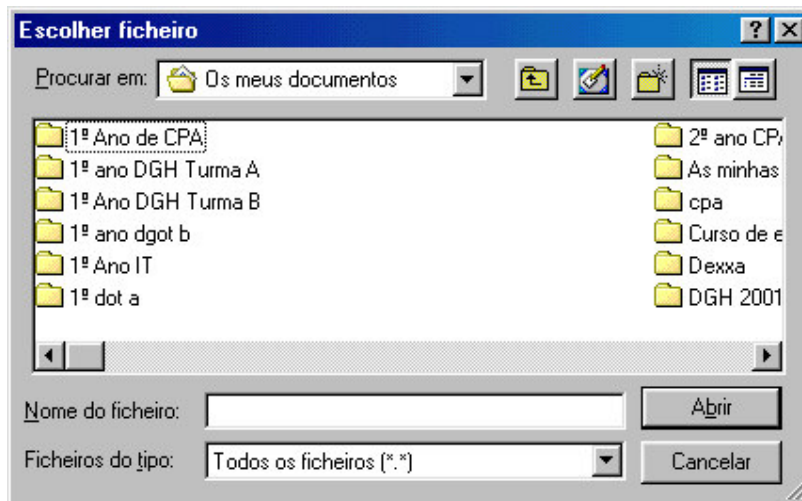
Escolher ficheiro

?

X

Procurar em: Os meus documentos

1º Ano de CPA
1º ano DGH Turma A
1º Ano DGH Turma B
1º ano dgot b
1º Ano IT
1º dot a

2º ano CP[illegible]
As minhas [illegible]
cpa
Curso de e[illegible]
Dexxa
DGH 2001

Nome do ficheiro:

Abrir

Ficheiros do tipo: Todos os ficheiros (*.*)

Cancelar